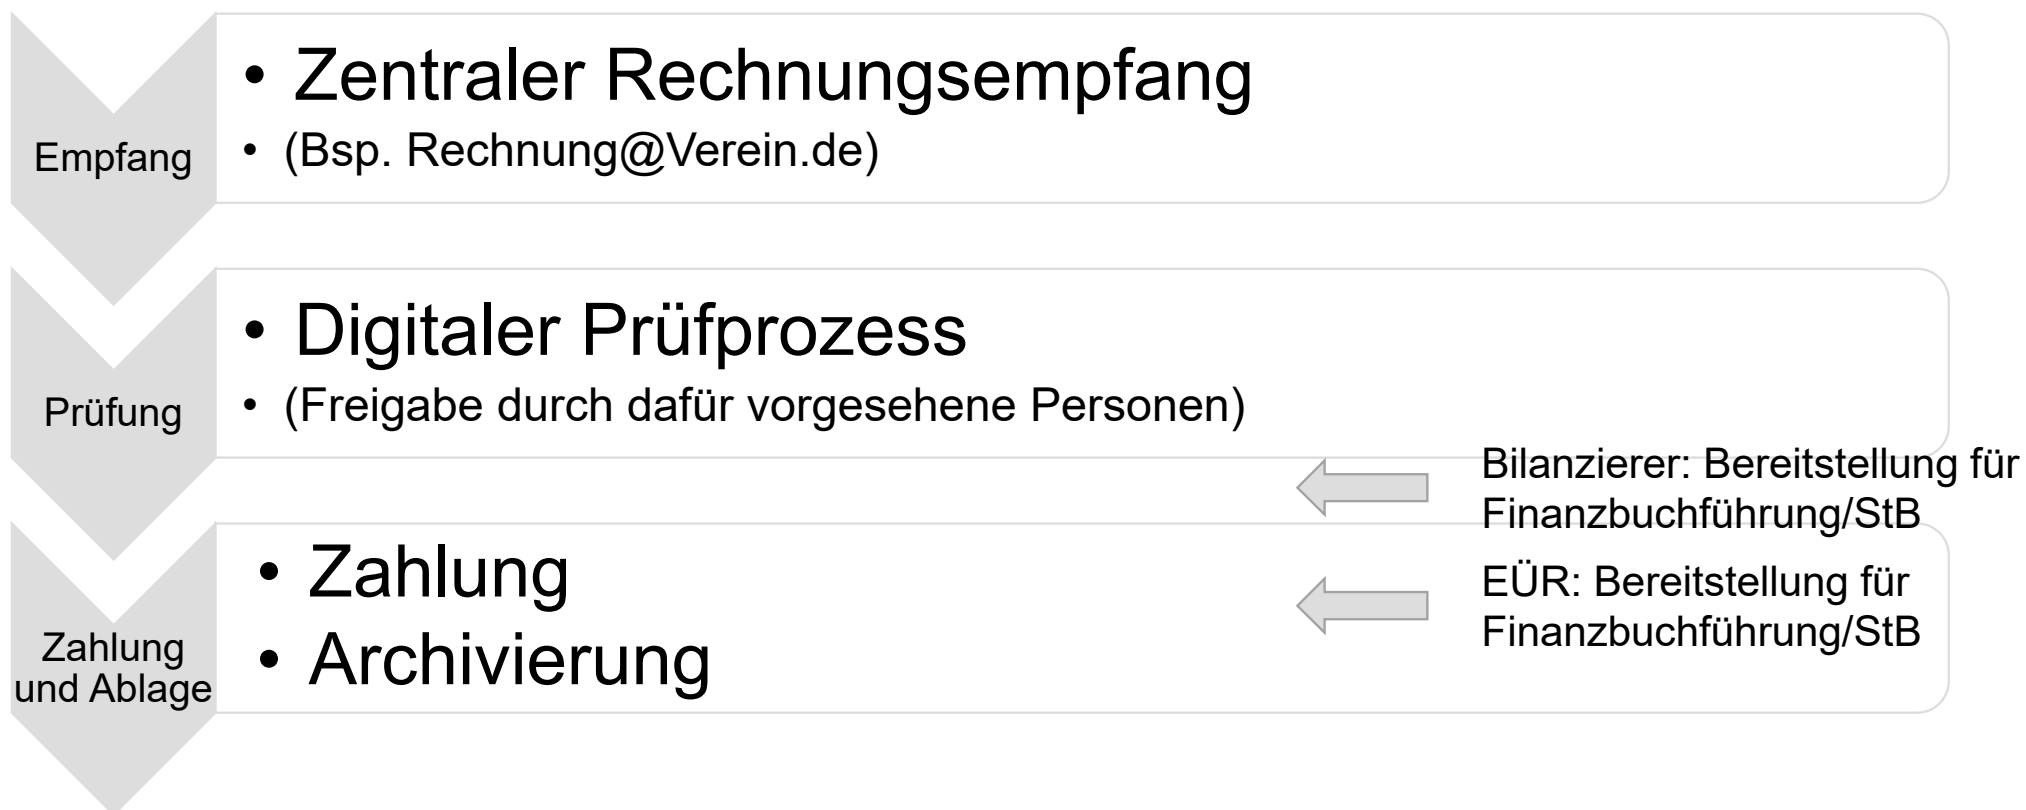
Empfang

• Zentraler Rechnungsempfang
• (Bsp. Rechnung@Verein.de)

Prüfung

• Digitaler Prüfprozess
• (Freigabe durch dafür vorgesehene Personen)

Bilanzierer: Bereitstellung für Finanzbuchführung/StB

Zahlung und Ablage

• Zahlung
• Archivierung

EÜR: Bereitstellung für Finanzbuchführung/StB